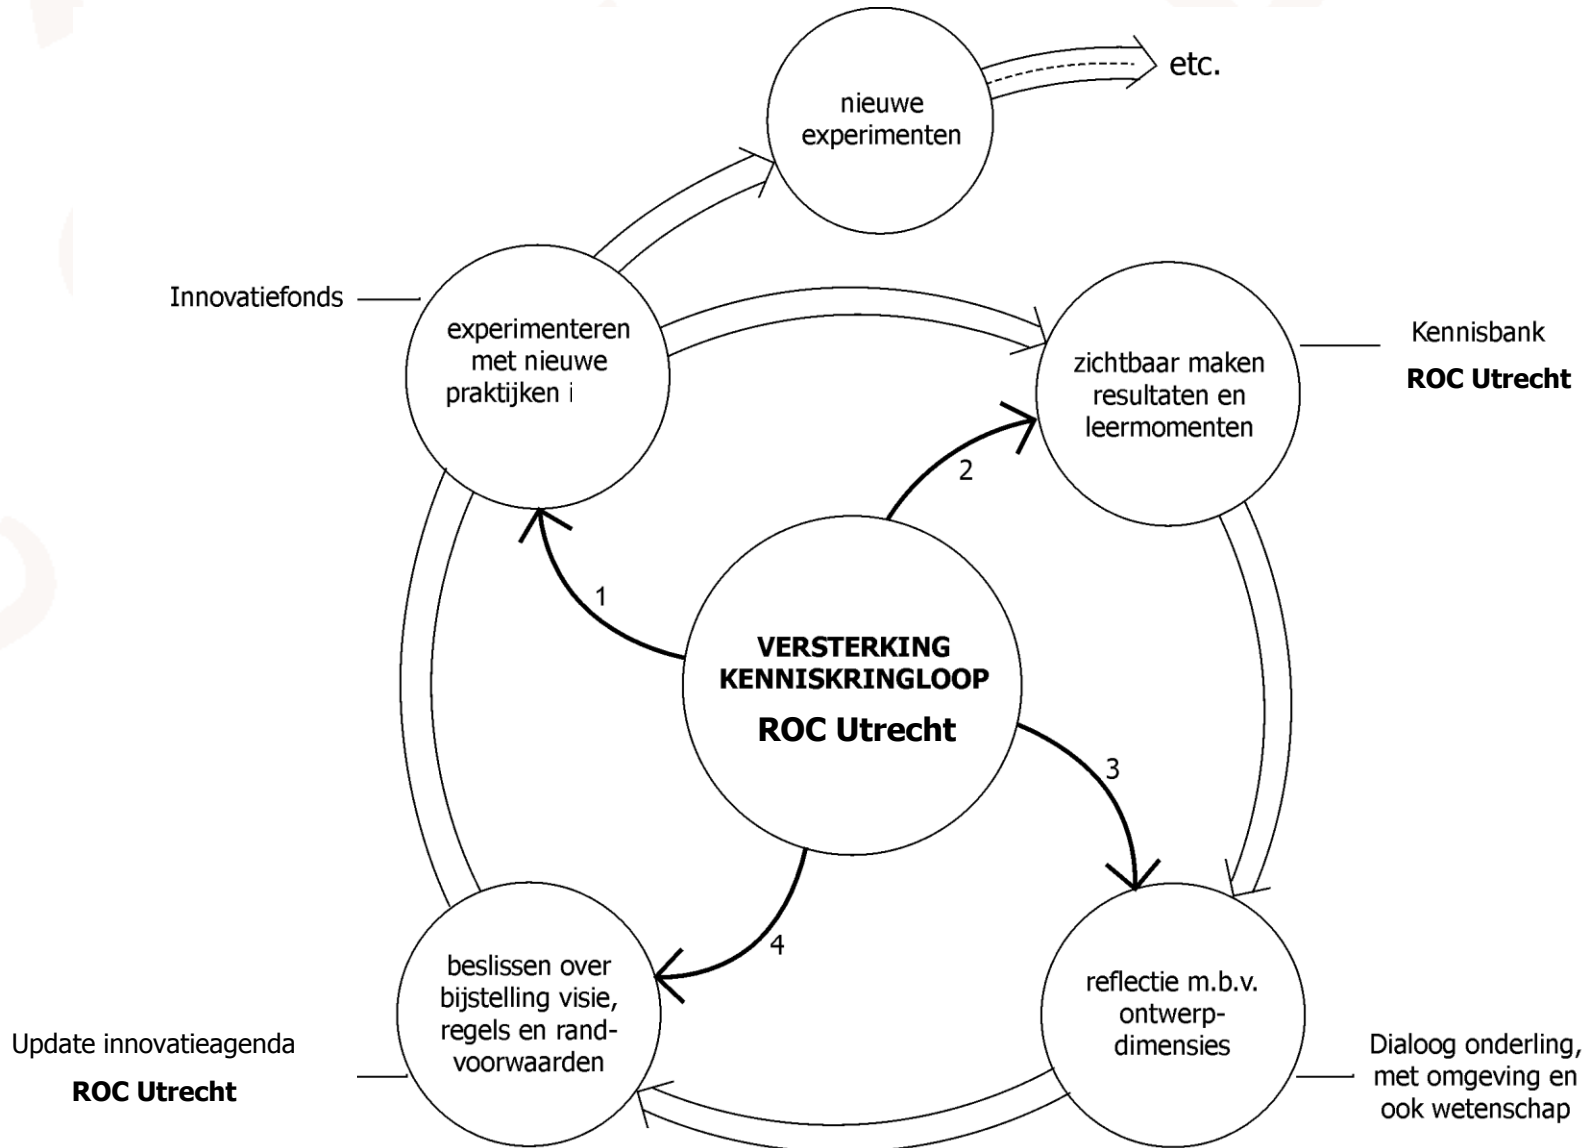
nieuwe experimenten

etc.

Innovatiefonds

experimenteren met nieuwe praktijken i

Kennisbank

ROC Utrecht

zichtbaar maken resultaten en leermomenten

2

1

VERSTERKING KENNISKRINGLOOP

ROC Utrecht

3

4

beslissen over bijstelling visie, regels en randvoorwaarden

Update innovatieagenda

ROC Utrecht

reflectie m.b.v. ontwerpdimensies

Dialoog onderling, met omgeving en ook wetenschap